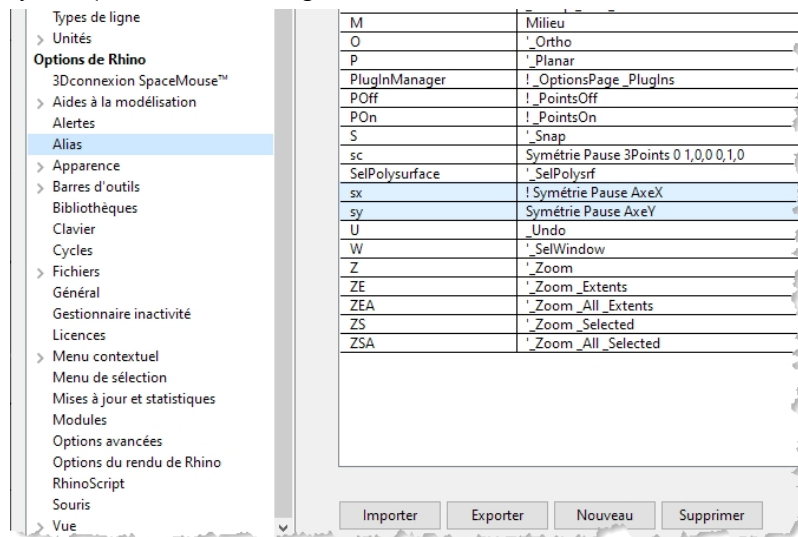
Types de ligne
Unités
Options de Rhino
3Dconnexion SpaceMouse™
Aides à la modélisation
Alertes
Alias
Apparence
Barres d'outils
Bibliothèques
Clavier
Cycles
Fichiers
Général
Gestionnaire inactivité
Licences
Menu contextuel
Menu de sélection
Mises à jour et statistiques
Modules
Options avancées
Options du rendu de Rhino
RhinoScript
Souris
Vue

| | |
|---|---|
| M | Milieu |
| O | '_Ortho |
| P | '_Planar |
| PlugInManager | !_OptionsPage _PlugIns |
| POff | !_PointsOff |
| POn | !_PointsOn |
| S | '_Snap |
| sc | Symétrie Pause 3Points 0 1,0,0 0,1,0 |
| SelPolysurface | '_SelPolysrf |
| sx | ! Symétrie Pause AxeX |
| sy | Symétrie Pause AxeY |
| U | _Undo |
| W | '_SelWindow |
| Z | '_Zoom |
| ZE | '_Zoom _Extents |
| ZEA | '_Zoom _All _Extents |
| ZS | '_Zoom _Selected |
| ZSA | '_Zoom _All _Selected |

Importer Exporter Nouveau Supprimer